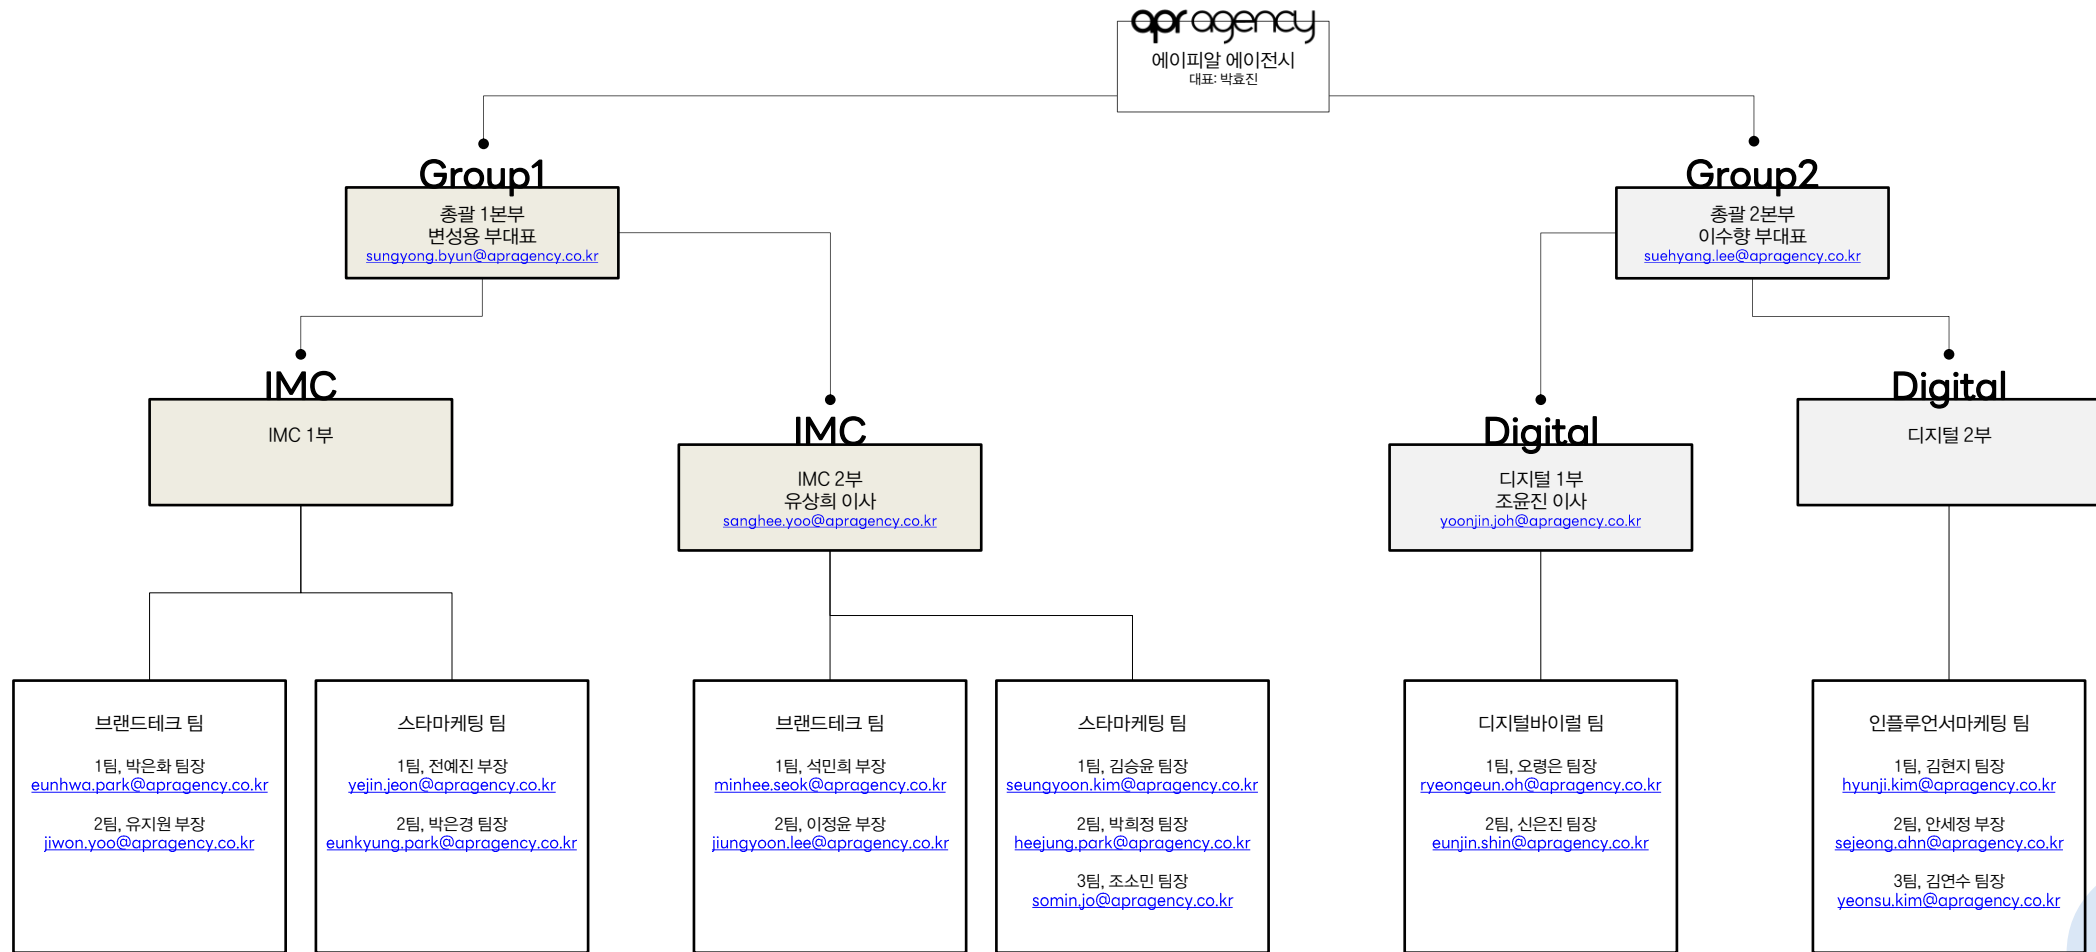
apr agency
에이피알 에이전시
대표: 박효진

Group1
총괄 1본부
변성용 부대표
sungyong.byun@apragency.co.kr

Group2
총괄 2본부
이수향 부대표
suehyang.lee@apragency.co.kr

IMC
IMC 1부

IMC
IMC 2부
유상희 이사
sanghee.yoo@apragency.co.kr

Digital
디지털 1부
조윤진 이사
yoonjin.joh@apragency.co.kr

Digital
디지털 2부

브랜드테크 팀

1팀, 박은화 팀장
eunhwa.park@apragency.co.kr

2팀, 유지원 부장
jiwon.yoo@apragency.co.kr

스타마케팅 팀

1팀, 전예진 부장
yejin.jeon@apragency.co.kr

2팀, 박은경 팀장
eunkyung.park@apragency.co.kr

브랜드테크 팀

1팀, 석민희 부장
minhee.seok@apragency.co.kr

2팀, 이정윤 부장
jiungyoon.lee@apragency.co.kr

스타마케팅 팀

1팀, 김승윤 팀장
seungyoon.kim@apragency.co.kr

2팀, 박희정 팀장
heejung.park@apragency.co.kr

3팀, 조소민 팀장
somin.jo@apragency.co.kr

디지털바이럴 팀

1팀, 오령은 팀장
ryeongeun.oh@apragency.co.kr

2팀, 신은진 팀장
eunjin.shin@apragency.co.kr

인플루언서마케팅 팀

1팀, 김현지 팀장
hyunji.kim@apragency.co.kr

2팀, 안세정 부장
sejeong.ahn@apragency.co.kr

3팀, 김연수 팀장
yeonsu.kim@apragency.co.kr